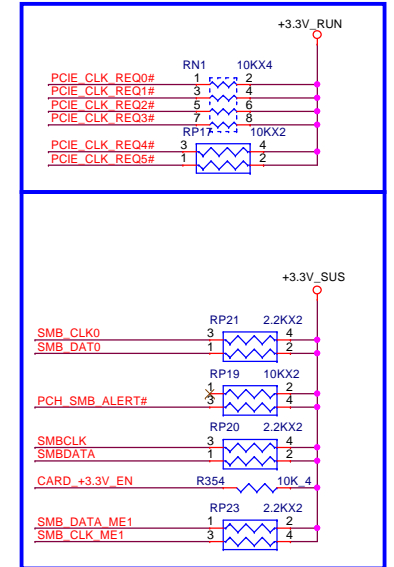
+3.3V_RUN

RN1 10KX4

PCIE_CLK_REQ0# 1 2
PCIE_CLK_REQ1# 3 4
PCIE_CLK_REQ2# 5 6
PCIE_CLK_REQ3# 7 8

RP17 10KX2

PCIE_CLK_REQ4# 3 4
PCIE_CLK_REQ5# 1 2

+3.3V_SUS

RP21 2.2KX2

SMB_CLK0 3 4
SMB_DAT0 1 2

RP19 10KX2

PCH_SMB_ALERT# 1 2
3 4

RP20 2.2KX2

SMBCLK 3 4
SMBDATA 1 2

CARD_+3.3V_EN R354 10K_4

RP23 2.2KX2

SMB_DATA_ME1 1 2
SMB_CLK_ME1 3 4